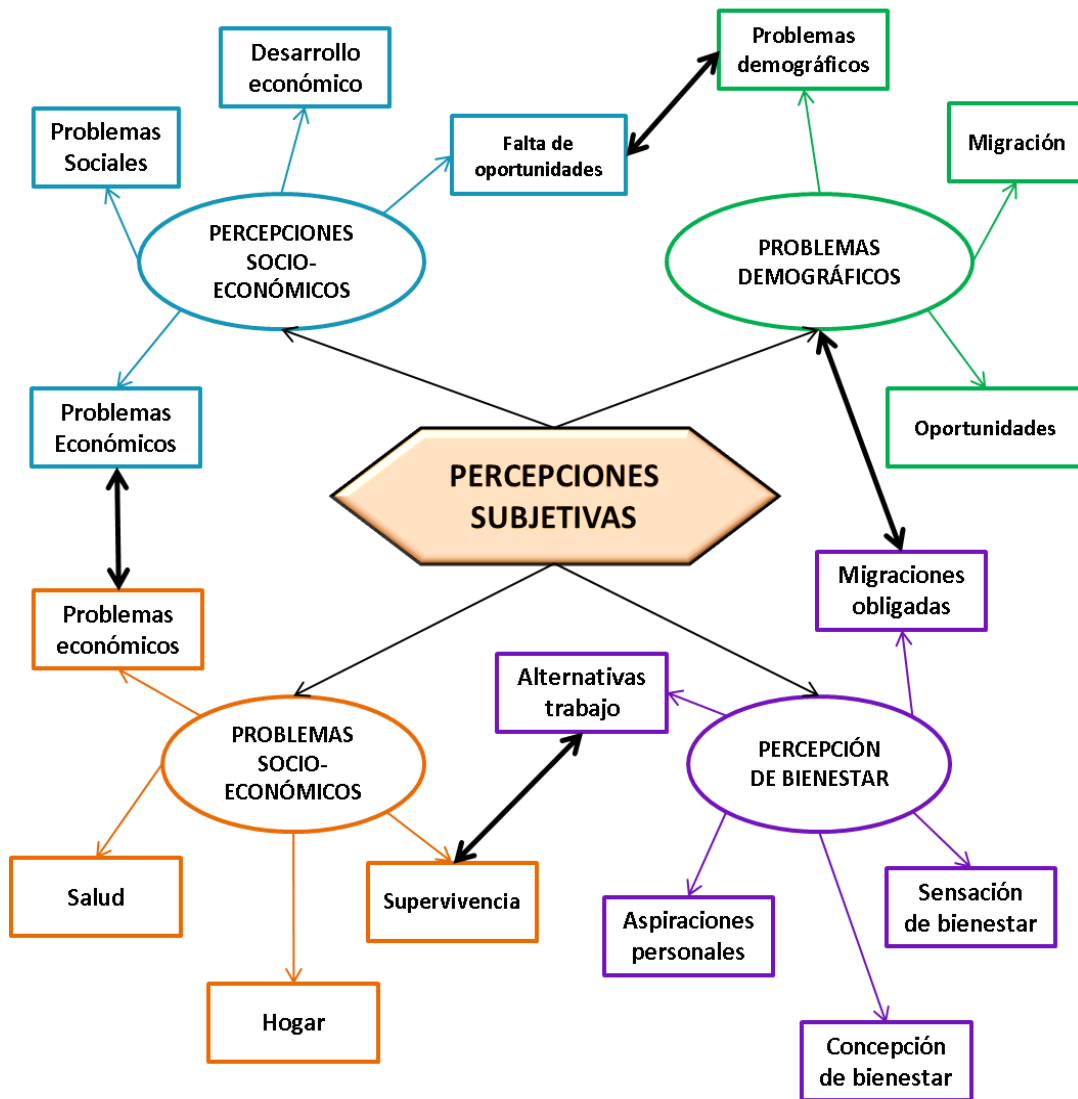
Desarrollo económico

Problemas demográficos

Problemas Sociales

Falta de oportunidades

Migración

PERCEPCIONES SOCIO-ECONÓMICOS

PROBLEMAS DEMOGRÁFICOS

Problemas Económicos

Oportunidades

PERCEPCIONES SUBJETIVAS

Migraciones obligadas

Problemas económicos

Alternativas trabajo

PROBLEMAS SOCIO-ECONÓMICOS

PERCEPCIÓN DE BIENESTAR

Salud

Supervivencia

Sensación de bienestar

Aspiraciones personales

Hogar

Concepción de bienestar